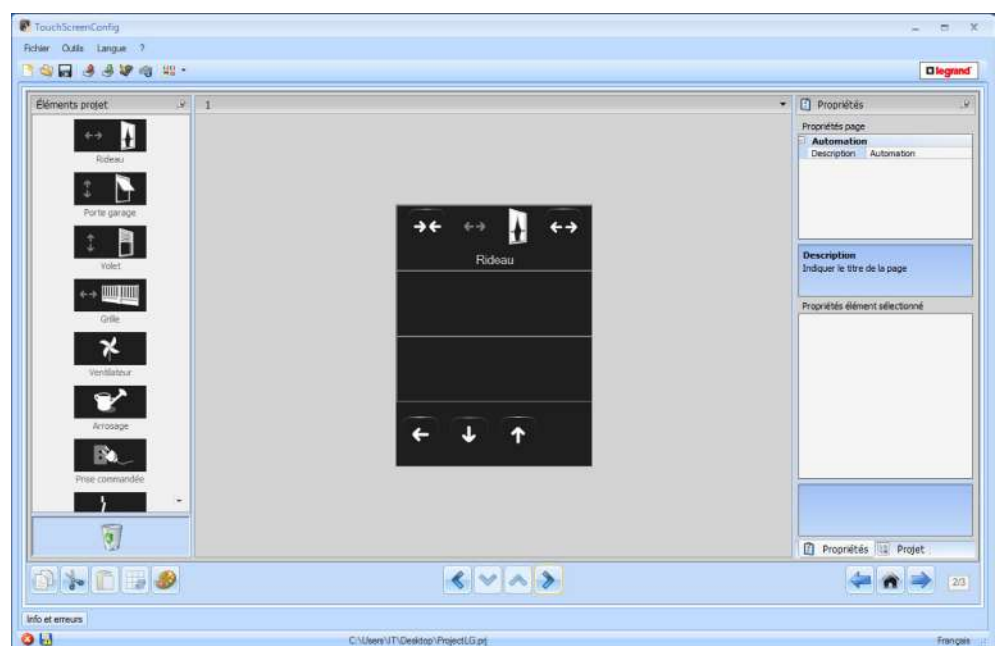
TouchScreenConfig

Fichier Outils Langue ?

legrand

Éléments projet

Rideau

Porte garage

Volet

Grille

Ventilateur

Arrosage

Prise commandée

1

Rideau

Propriétés

Propriétés page

| Automation | |
|---|---|
| Description | Automation |

Description
Indiquer le titre de la page

Propriétés élément sélectionné

Propriétés Projet

2/3

Info et erreurs

C:\Users\JT\Desktop\ProjectLG.prj

Français